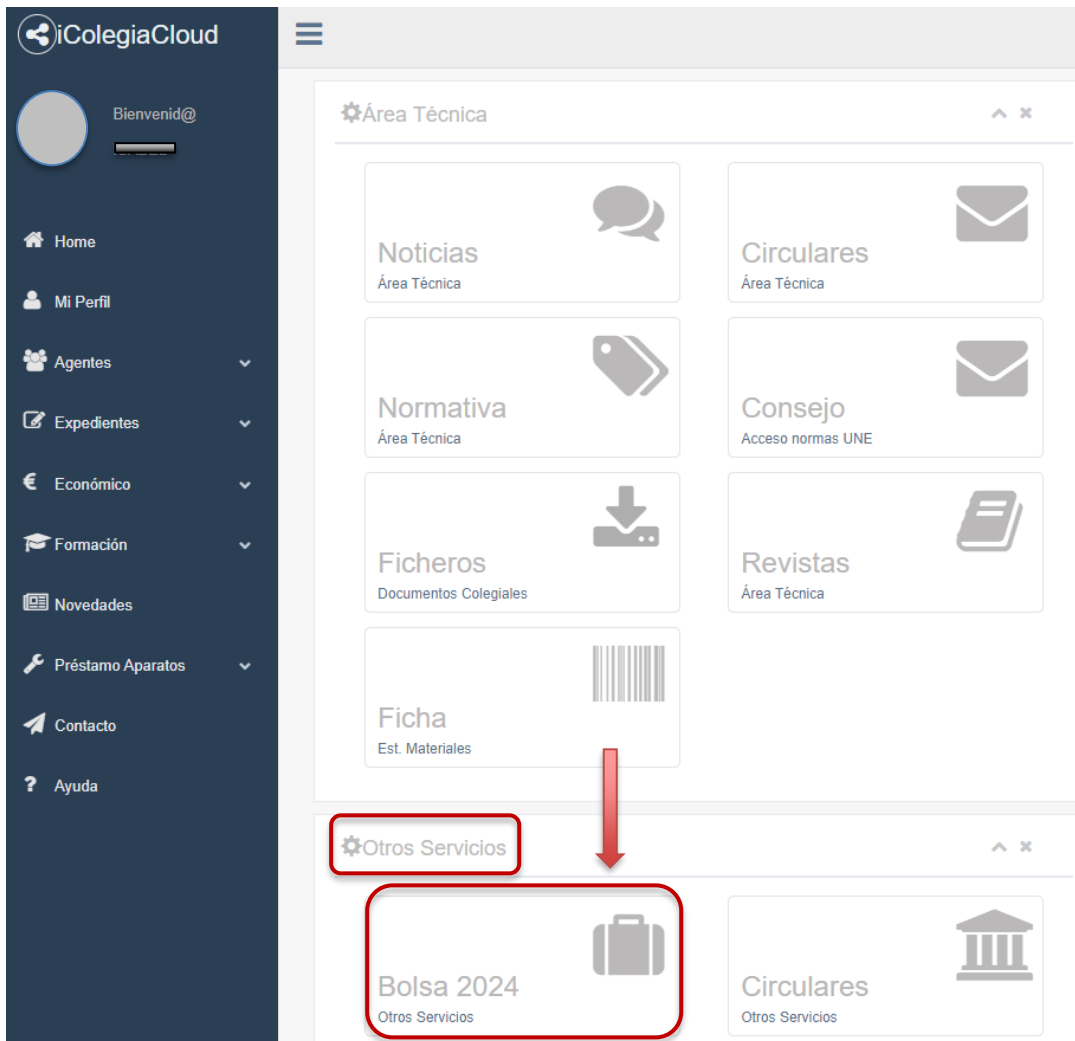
iColegiaCloud

Bienvenid@
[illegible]

Home
Mi Perfil
Agentes
Expedientes
Económico
Formación
Novedades
Préstamo Aparatos
Contacto
Ayuda

Área Técnica

Noticias
Área Técnica

Circulares
Área Técnica

Normativa
Área Técnica

Consejo
Acceso normas UNE

Ficheros
Documentos Colegiales

Revistas
Área Técnica

Ficha
Est. Materiales

Otros Servicios

Bolsa 2024
Otros Servicios

Circulares
Otros Servicios